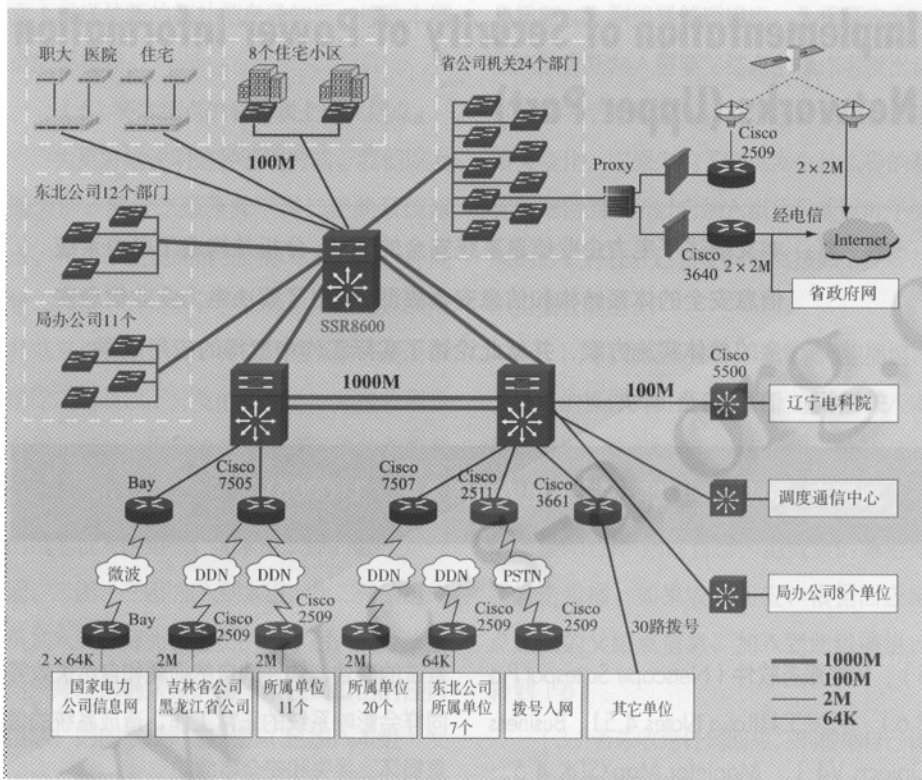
职大 医院 住宅

8个住宅小区

省公司机关24个部门

100M

Cisco 2509

2 × 2M

Proxy

东北公司12个部门

经电信

Internet

Cisco 3640

2 × 2M

省政府网

SSR8600

局办公司11个

Cisco 5500

1000M

100M

辽宁电科院

Bay

Cisco 7505

Cisco 7507

Cisco 2511

Cisco 3661

调度通信中心

微波

DDN

DDN

DDN

DDN

PSTN

局办公司8个单位

Bay

Cisco 2509

Cisco 2509

Cisco 2509

Cisco 2509

30路拨号

2 × 64K

2M

2M

2M

64K

国家电力公司信息网

吉林省公司 黑龙江省公司

所属单位 11个

所属单位 20个

东北公司 所属单位 7个

拨号入网

其它单位

1000M

100M

2M

64K